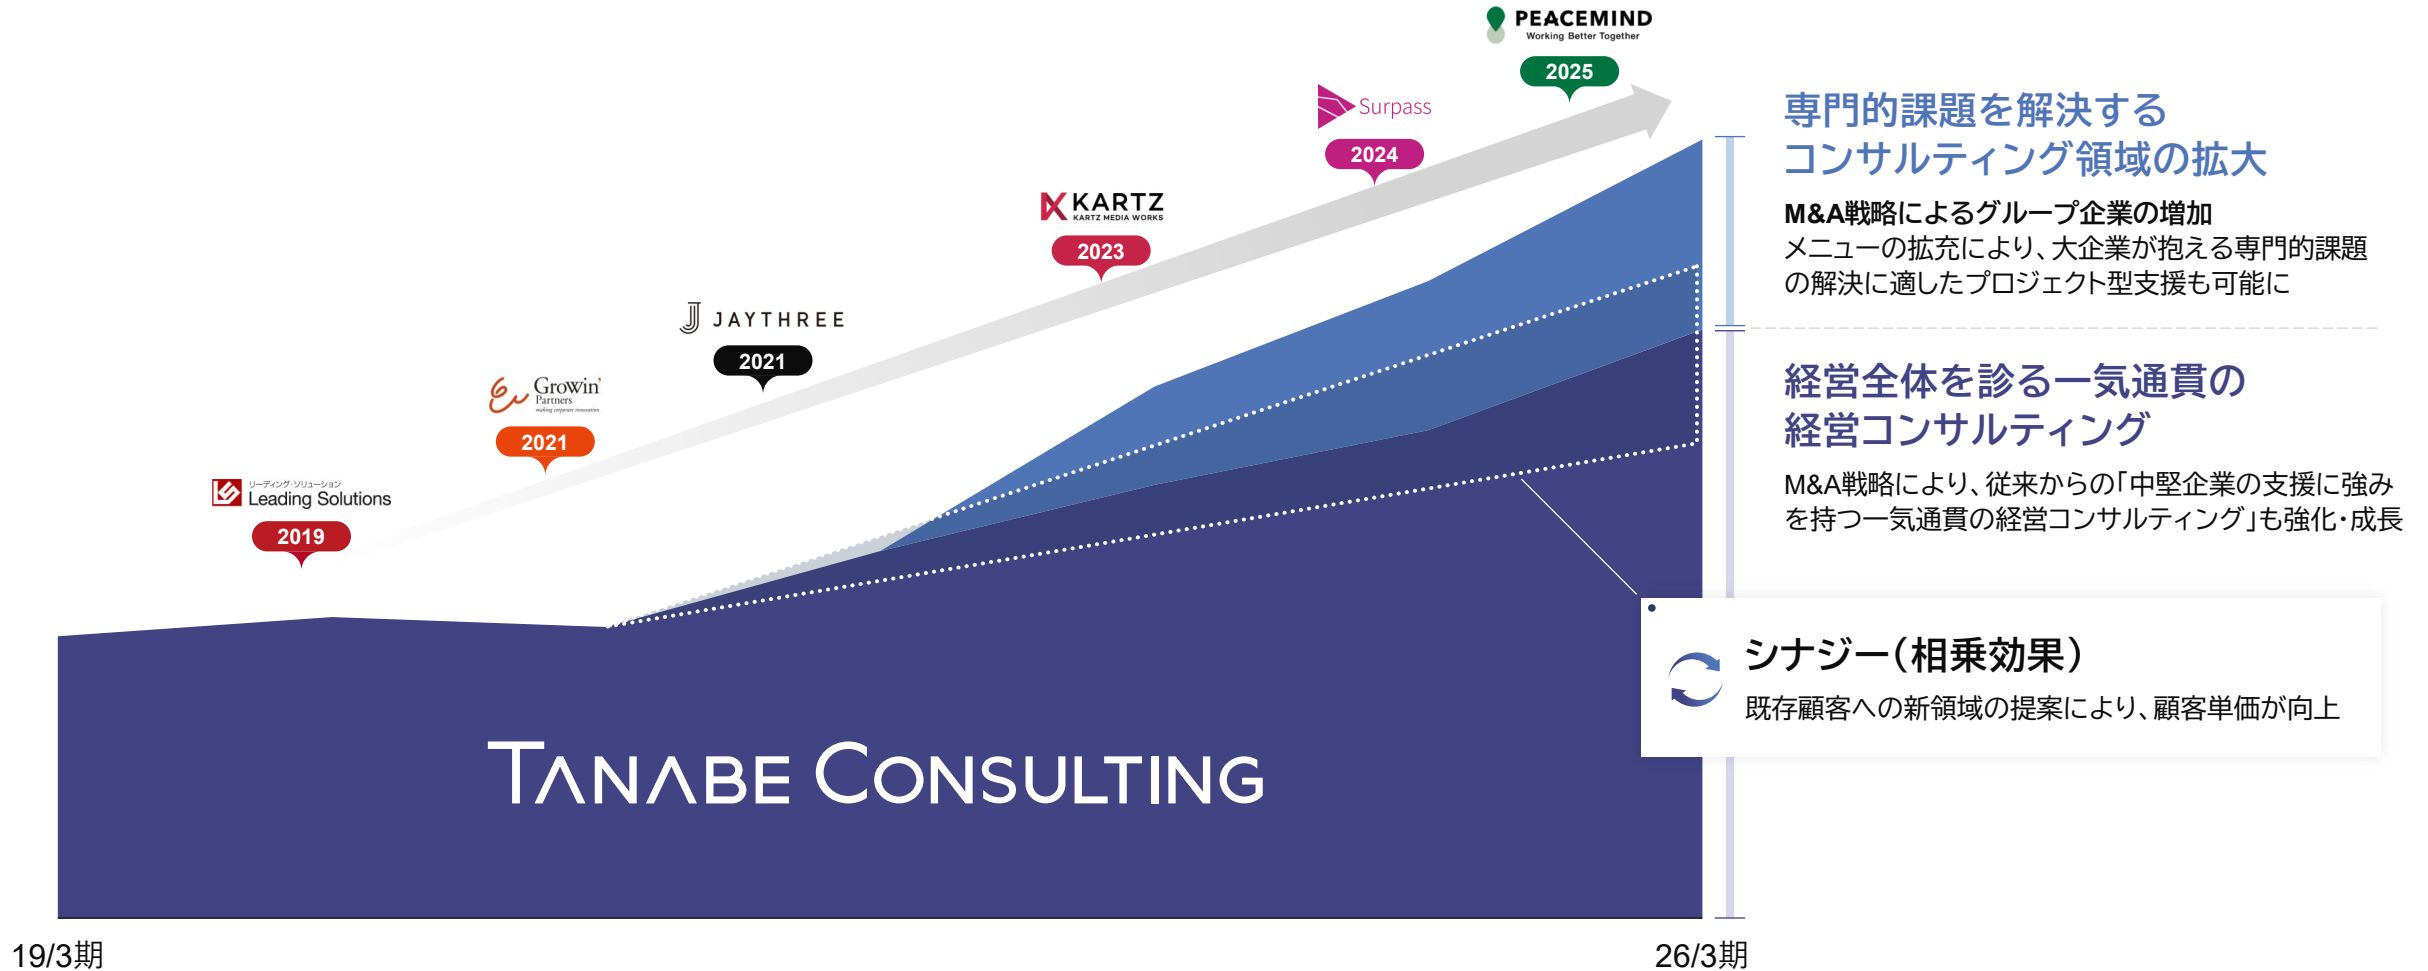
PEACEMIND
Working Better Together
2025

Surpass
2024

KARTZ
KARTZ MEDIA WORKS
2023

JAYTHREE
2021

GroWin Partners
2021

リーディング・ソリューション
Leading Solutions
2019

専門的課題を解決する
コンサルティング領域の拡大

M&A戦略によるグループ企業の増加
メニューの拡充により、大企業が抱える専門的課題の解決に適したプロジェクト型支援も可能に

経営全体を診る一気通貫の
経営コンサルティング

M&A戦略により、従来からの「中堅企業の支援に強みを持つ一気通貫の経営コンサルティング」も強化・成長

シナジー（相乗効果）
既存顧客への新領域の提案により、顧客単価が向上

TANABE CONSULTING

19/3期
26/3期